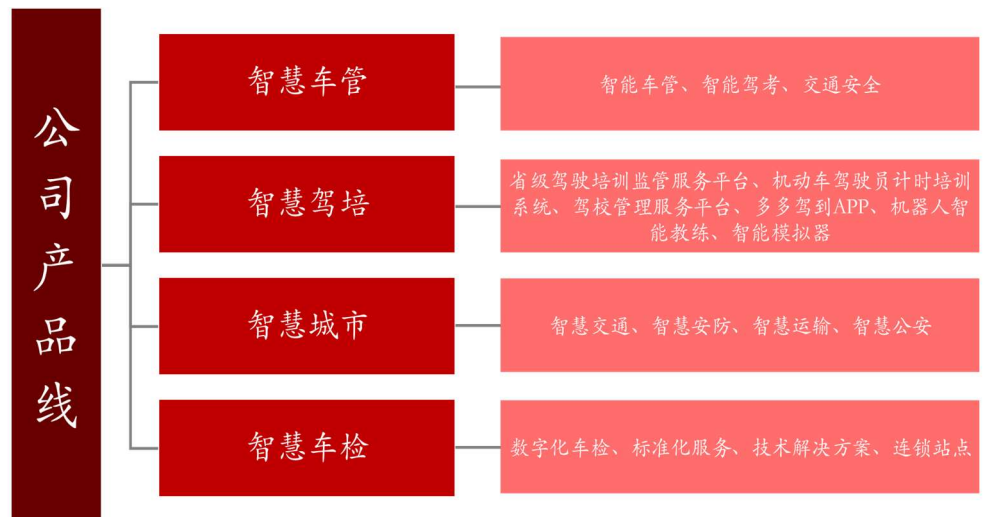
公司产品线

智慧车管

智能车管、智能驾考、交通安全

智慧驾培

省级驾驶培训监管服务平台、机动车驾驶员计时培训系统、驾校管理服务平台、多多驾到APP、机器人智能教练、智能模拟器

智慧城市

智慧交通、智慧安防、智慧运输、智慧公安

智慧车检

数字化车检、标准化服务、技术解决方案、连锁站点